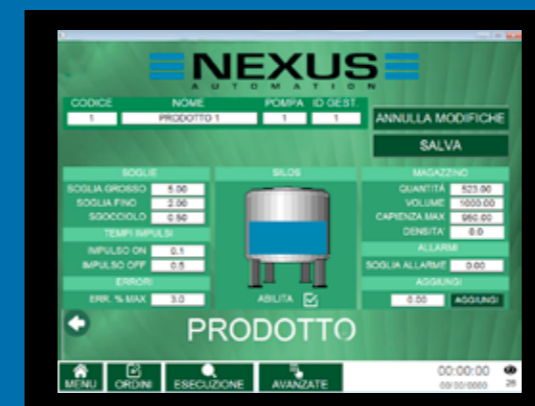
NEXUS
AUTOMATION

| CODICE | NOME | POMPA | ID GEST. |
|---|---|---|---|
| 1 | PRODOTTO 1 | 1 | 1 |

ANNULLA MODIFICHE
SALVA

SOGLIE
SOGLIA GROSSO 5.00
SOGLIA FINO 2.00
SGOCCIOLO 0.50
TEMPI IMPULSI
IMPULSO ON 0.1
IMPULSO OFF 0.5
ERRORI
ERR. % MAX 3.0

SILOS
ABILITA

MAGAZZINO
QUANTITÀ 523.00
VOLUME 1000.00
CAPIENZA MAX 950.00
DENSITA' 0.0
ALLARMI
SOGLIA ALLARME 0.00
AGGIUNGI
0.00 AGGIUNGI

PRODOTTO

MENU ORDINI ESECUZIONE AVANZATE
00:00:00
00/00/0000
26